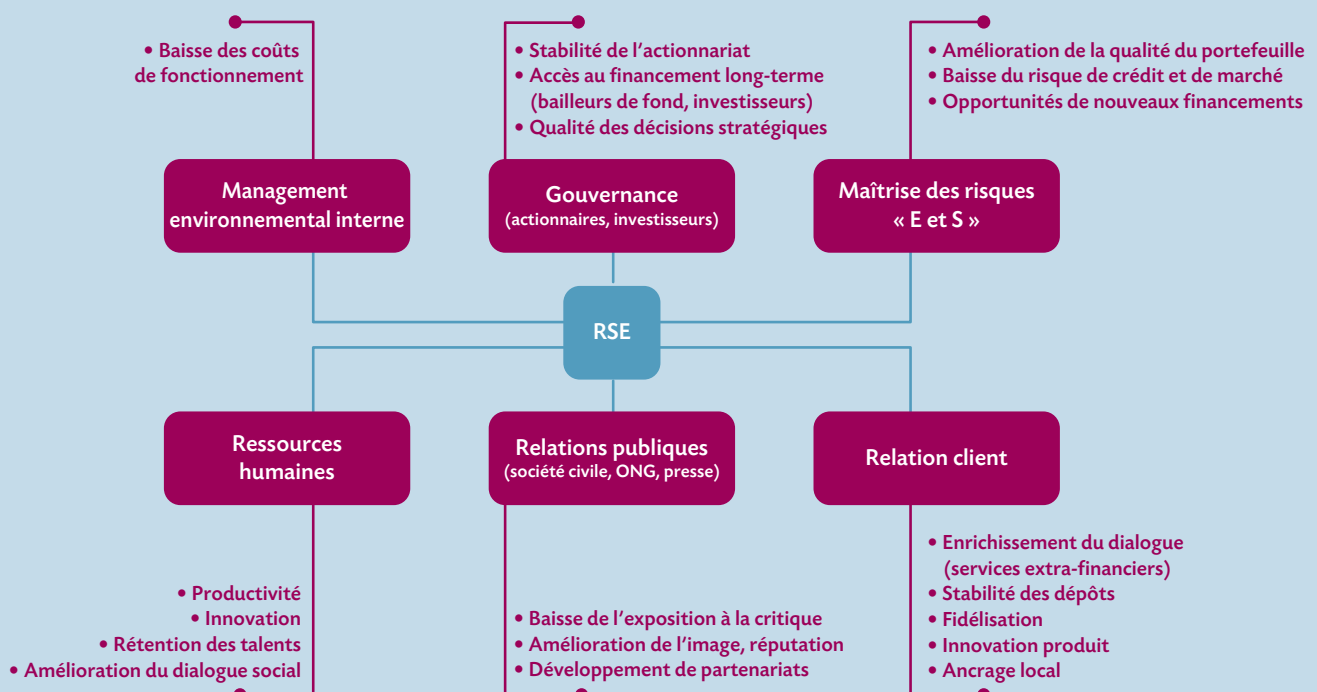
• Baisse des coûts de fonctionnement

• Stabilité de l'actionnariat
• Accès au financement long-terme (bailleurs de fond, investisseurs)
• Qualité des décisions stratégiques

• Amélioration de la qualité du portefeuille
• Baisse du risque de crédit et de marché
• Opportunités de nouveaux financements

Management environnemental interne

Gouvernance
(actionnaires, investisseurs)

Maîtrise des risques « E et S »

RSE

Ressources humaines

Relations publiques
(société civile, ONG, presse)

Relation client

• Productivité
• Innovation
• Rétention des talents
• Amélioration du dialogue social

• Baisse de l'exposition à la critique
• Amélioration de l'image, réputation
• Développement de partenariats

• Enrichissement du dialogue (services extra-financiers)
• Stabilité des dépôts
• Fidélisation
• Innovation produit
• Ancrage local